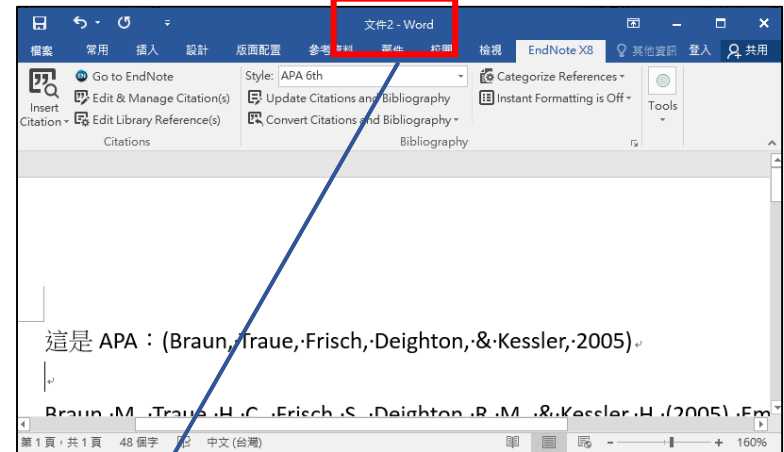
文件2 - Word

檔案 常用 插入 設計 版面配置 參考資料 郵件 校閱 檢視 EndNote X8 其他資訊 登入 共用

Insert Citation
Go to EndNote
Edit & Manage Citation(s)
Edit Library Reference(s)
Citations

Style: APA 6th
Update Citations and Bibliography
Convert Citations and Bibliography
Categorize References
Instant Formatting is Off
Bibliography

Tools

這是 APA：(Braun, Traue, Frisch, Deighton, & Kessler, 2005)

Braun, M., Traue, H. C., Frisch, S., Deighton, R. M., & Kessler, H. (2005). Em

第 1 頁，共 1 頁 48 個字 中文 (台灣) 160%